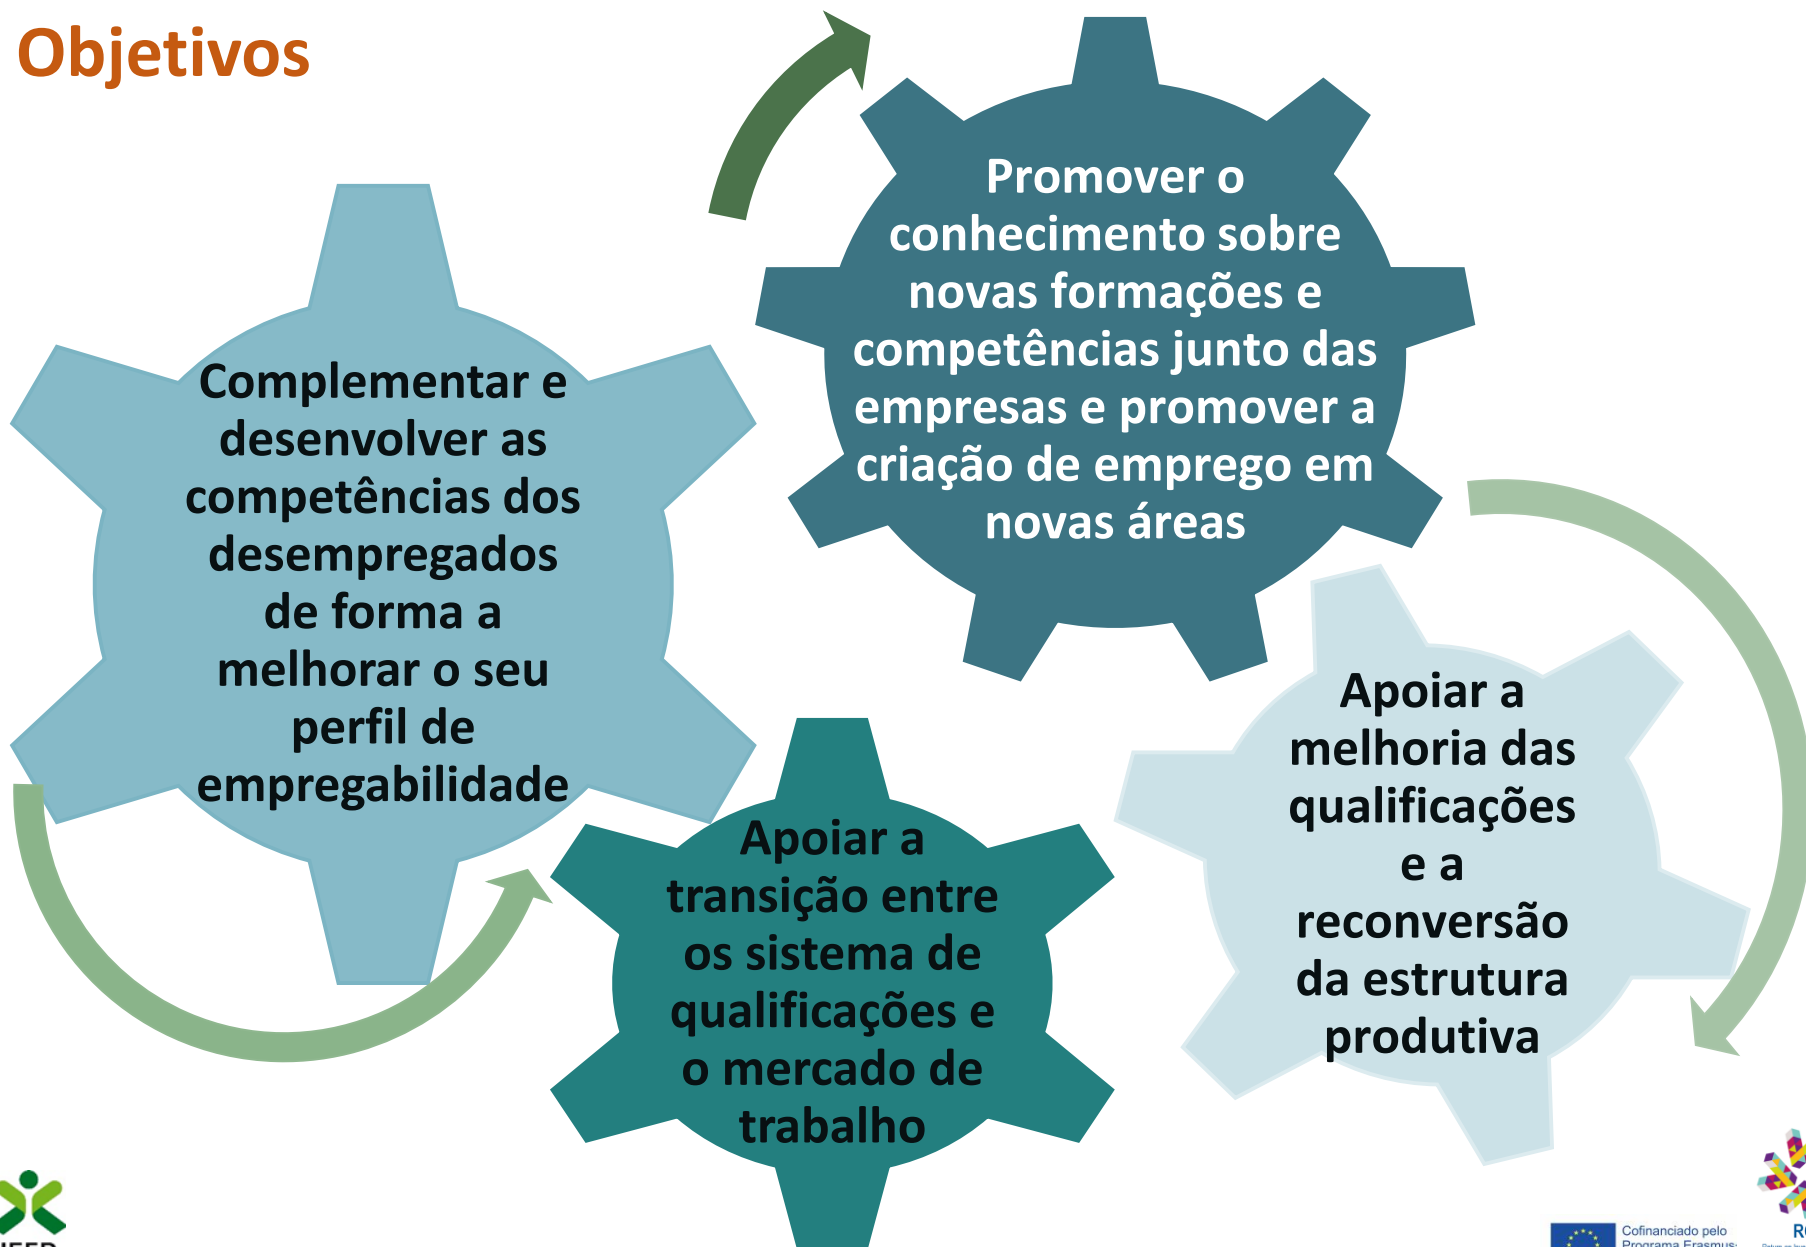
Objetivos

Complementar e desenvolver as competências dos desempregados de forma a melhorar o seu perfil de empregabilidade

Promover o conhecimento sobre novas formações e competências junto das empresas e promover a criação de emprego em novas áreas

Apoiar a transição entre os sistema de qualificações e o mercado de trabalho

Apoiar a melhoria das qualificações e a reconversão da estrutura produtiva

IEFP

Cofinanciado pelo Programa Erasmus+

R